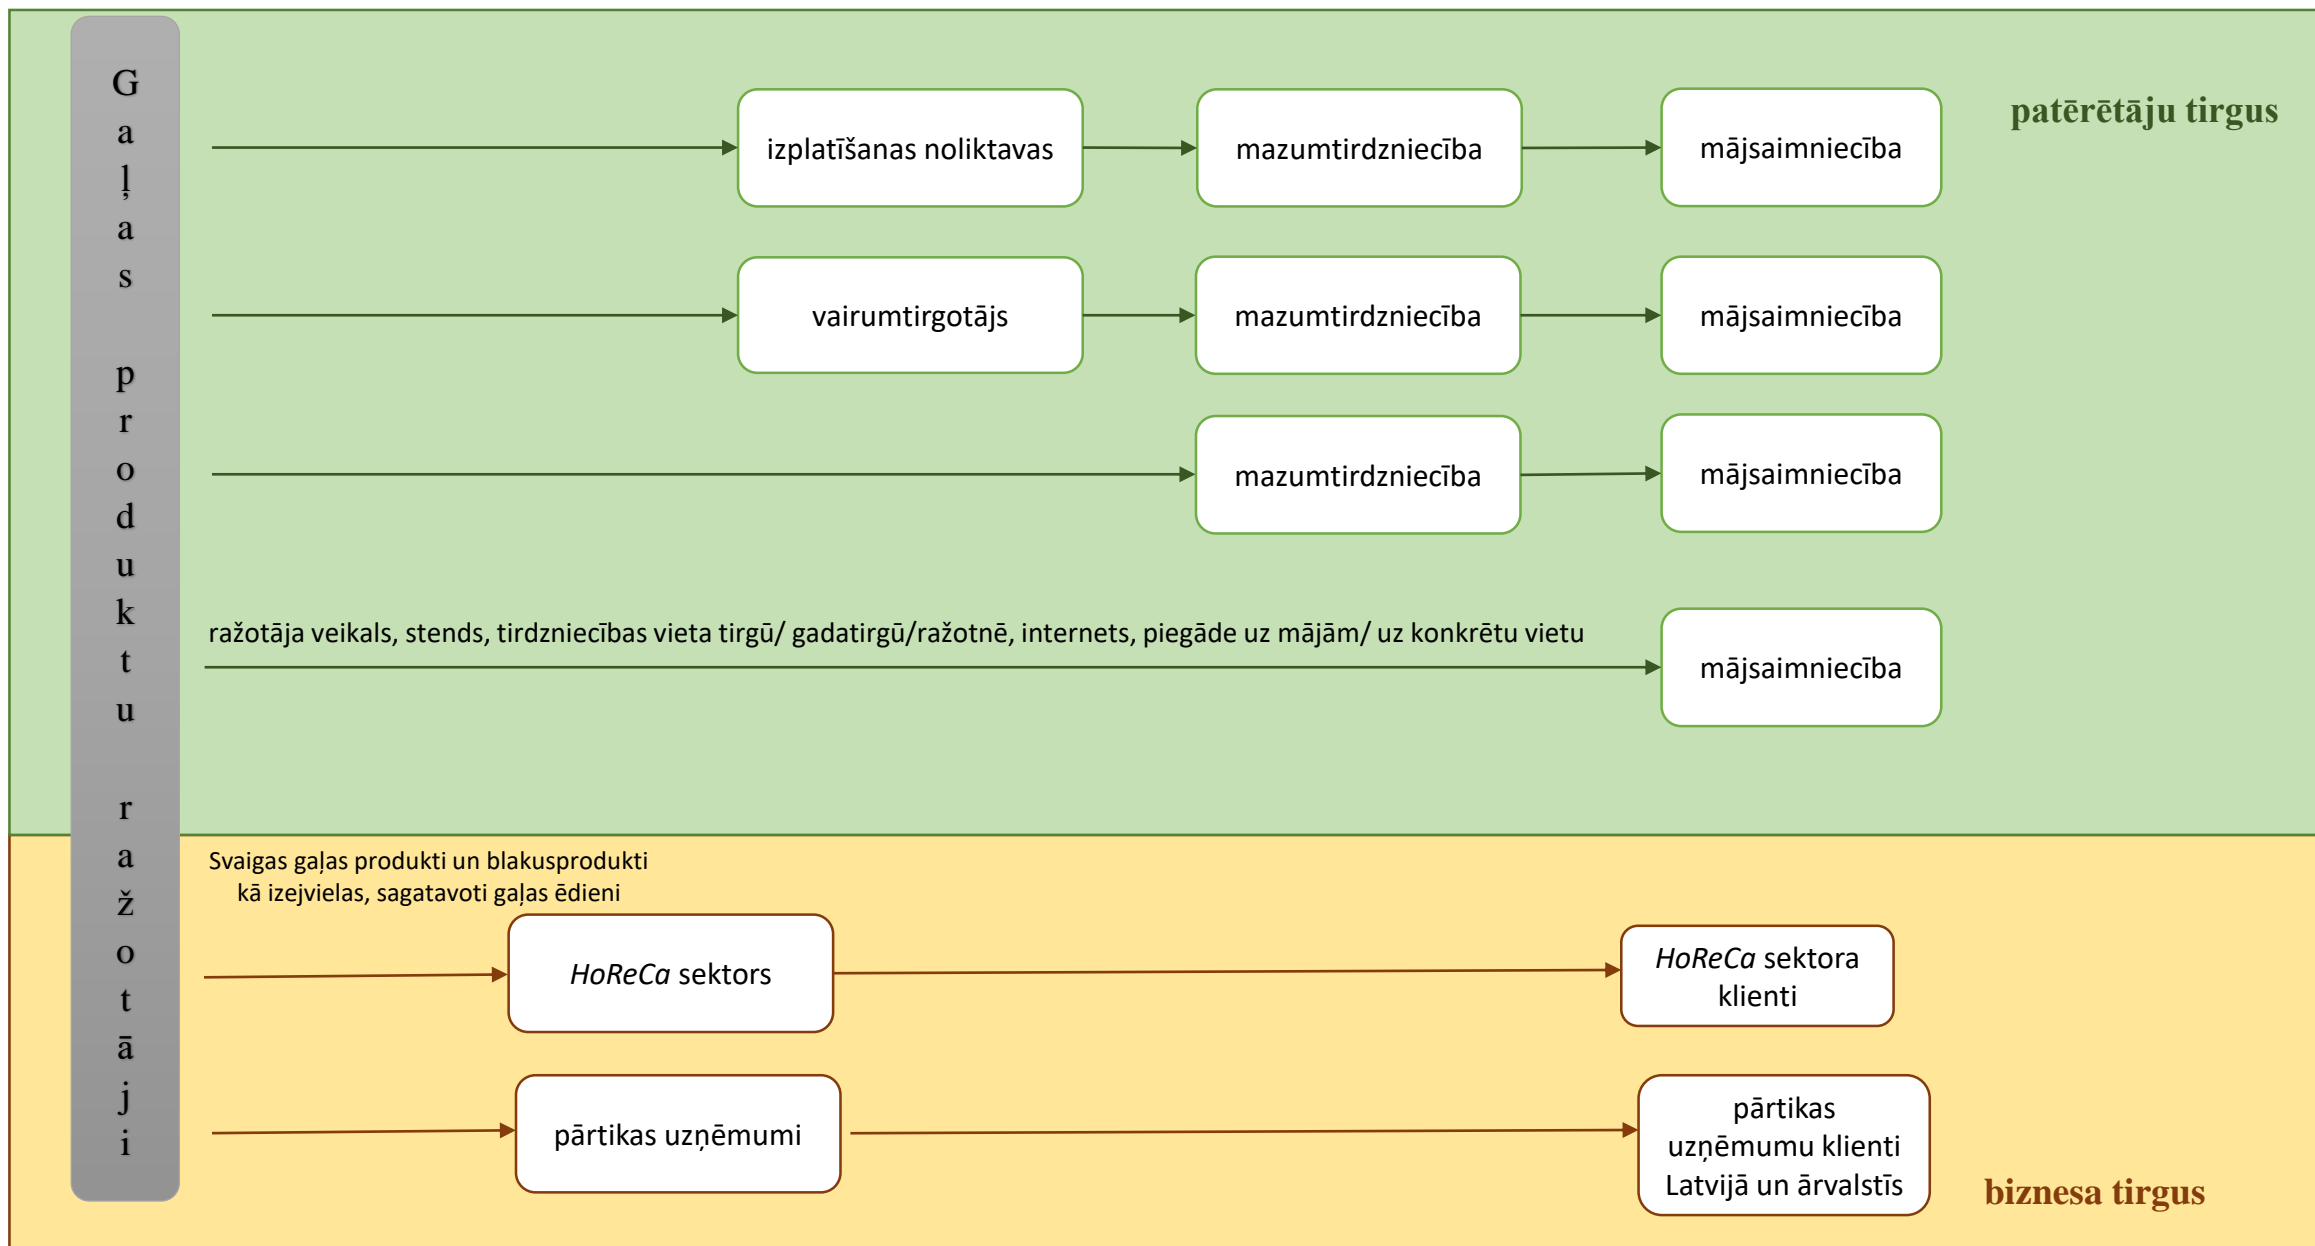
Gaļas produktu ražotāji

patērētāju tirgus

izplatīšanas noliktavas

mazumtirdzniecība

mājsaimniecība

vairumtirgotājs

mazumtirdzniecība

mājsaimniecība

mazumtirdzniecība

mājsaimniecība

ražotāja veikals, stends, tirdzniecības vieta tirgū/ gadatirgū/ražotnē, internets, piegāde uz mājām/ uz konkrētu vietu

mājsaimniecība

Svaigas gaļas produkti un blakusprodukti kā izejvielas, sagatavoti gaļas ēdieni

*HoReCa* sektors

*HoReCa* sektora klienti

pārtikas uzņēmumi

pārtikas uzņēmumu klienti Latvijā un ārvalstīs

biznesa tirgus